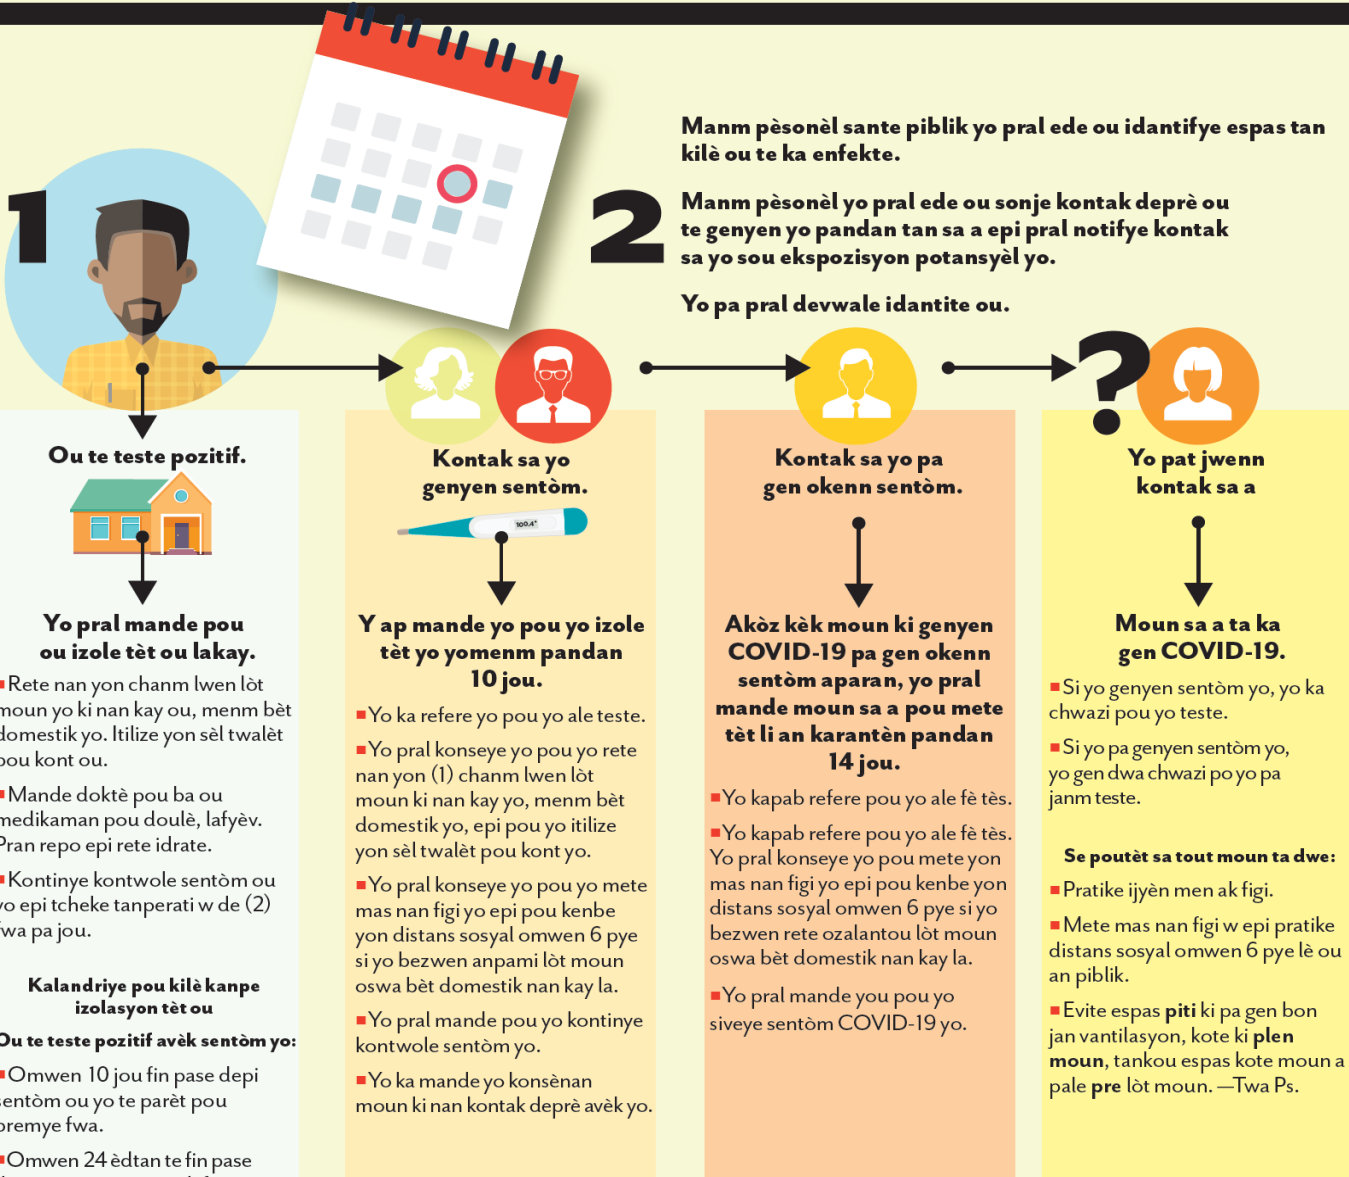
1

Manm pèsonèl sante piblik yo pral ede ou idantifye espas tan kilè ou te ka enfekte.

2

Manm pèsonèl yo pral ede ou sonje kontak deprè ou te genyen yo pandan tan sa a epi pral notifye kontak sa yo sou ekspozisyon potansyèl yo.

Yo pa pral devwale idantite ou.

Ou te teste pozitif.

Yo pral mande pou ou izole tèt ou lakay.

Rete nan yon chanm lwen lòt moun yo ki nan kay ou, menm bèt domestik yo. Itilize yon sèl twalèt pou kont ou.

Mande doktè pou ba ou medikaman pou doulè, lafyèv. Pran repo epi rete idrate.

Kontinye kontwole sentòm ou yo epi tcheke tanperati w de (2) fwa pa jou.

Kalandriye pou kilè kanpe izolasyon tèt ou

Ou te teste pozitif avèk sentòm yo:

Omwen 10 jou fin pase depi sentòm ou yo te parèt pou premye fwa.

Omwen 24 èdtan te fin pase

Kontak sa yo genyen sentòm.

100.4°

Y ap mande yo pou yo izole tèt yo yomenm pandan 10 jou.

Yo ka refere yo pou yo ale teste.

Yo pral konseye yo pou yo rete nan yon (1) chanm lwen lòt moun ki nan kay yo, menm bèt domestik yo, epi pou yo itilize yon sèl twalèt pou kont yo.

Yo pral konseye yo pou yo mete mas nan figi yo epi pou kenbe yon distans sosyal omwen 6 pye si yo bezwen anpami lòt moun oswa bèt domestik nan kay la.

Yo pral mande pou yo kontinye kontwole sentòm yo.

Yo ka mande yo konsènan moun ki nan kontak deprè avèk yo.

Kontak sa yo pa gen okenn sentòm.

Akòz kèk moun ki genyen COVID-19 pa gen okenn sentòm aparan, yo pral mande moun sa a pou mete tèt li an karantèn pandan 14 jou.

Yo kapab refere pou yo ale fè tès.

Yo kapab refere pou yo ale fè tès. Yo pral konseye yo pou mete yon mas nan figi yo epi pou kenbe yon distans sosyal omwen 6 pye si yo bezwen rete ozalantou lòt moun oswa bèt domestik nan kay la.

Yo pral mande you pou yo siveye sentòm COVID-19 yo.

?

Yo pat jwenn kontak sa a

Moun sa a ta ka gen COVID-19.

Si yo genyen sentòm yo, yo ka chwazi pou yo teste.

Si yo pa genyen sentòm yo, yo gen dwa chwazi po yo pa janm teste.

Se poutèt sa tout moun ta dwe:

Pratike ijyèn men ak figi.

Mete mas nan figi w epi pratike distans sosyal omwen 6 pye lè ou an piblik.

Evite espas piti ki pa gen bon jan vantilasyon, kote ki plen moun, tankou espas kote moun a pale pre lòt moun. —Twa Ps.